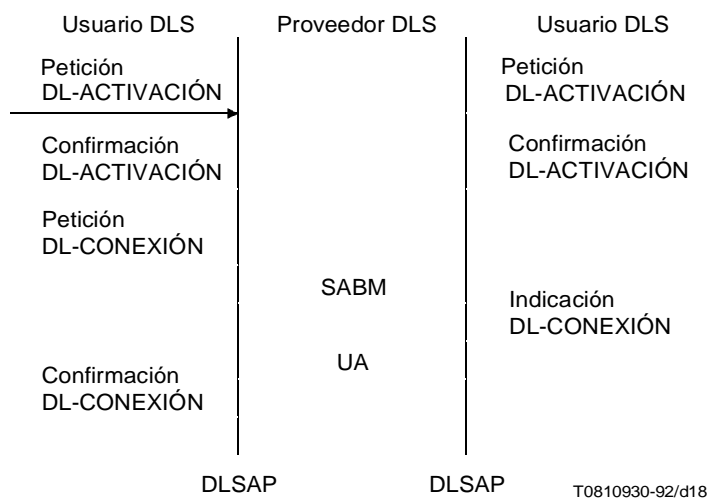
Usuario DLS

Petición
DL-ACTIVACIÓN

Confirmación
DL-ACTIVACIÓN

Petición
DL-CONEXIÓN

Confirmación
DL-CONEXIÓN

DLSAP

Proveedor DLS

SABM

UA

Usuario DLS

Petición
DL-ACTIVACIÓN

Confirmación
DL-ACTIVACIÓN

Indicación
DL-CONEXIÓN

DLSAP

T0810930-92/d18